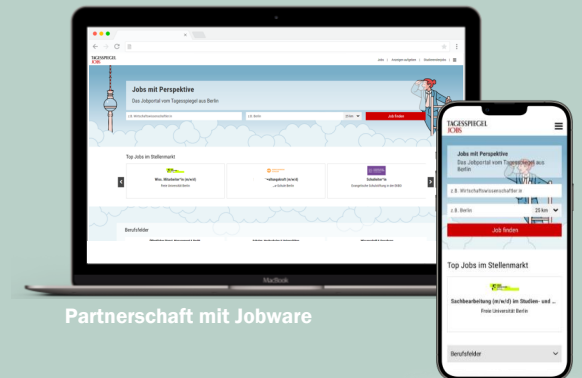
TAGESSPIEGEL JOBS

Jobs | Anzeigen aufgeben | Stellenmärkte

Jobs mit Perspektive

Das Jobportal vom Tagesspiegel aus Berlin

z.B. Wirtschaftswissenschaftler.in

z.B. Berlin

Job finden

Top Jobs im Stellenmarkt

Wiss. Mitarbeiter*in (m/w/d)

Freie Universität Berlin

*sekretär (m/w/d)

Sekretär*in

Berufsfelder

MacBook

Partnerschaft mit Jobware

TAGESSPIEGEL JOBS

Jobs mit Perspektive

Das Jobportal vom Tagesspiegel aus Berlin

z.B. Wirtschaftswissenschaftler.in

z.B. Berlin

25 km

Job finden

Top Jobs im Stellenmarkt

Sachbearbeitung (m/w/d) im Studien- und ...

Freie Universität Berlin

Berufsfelder